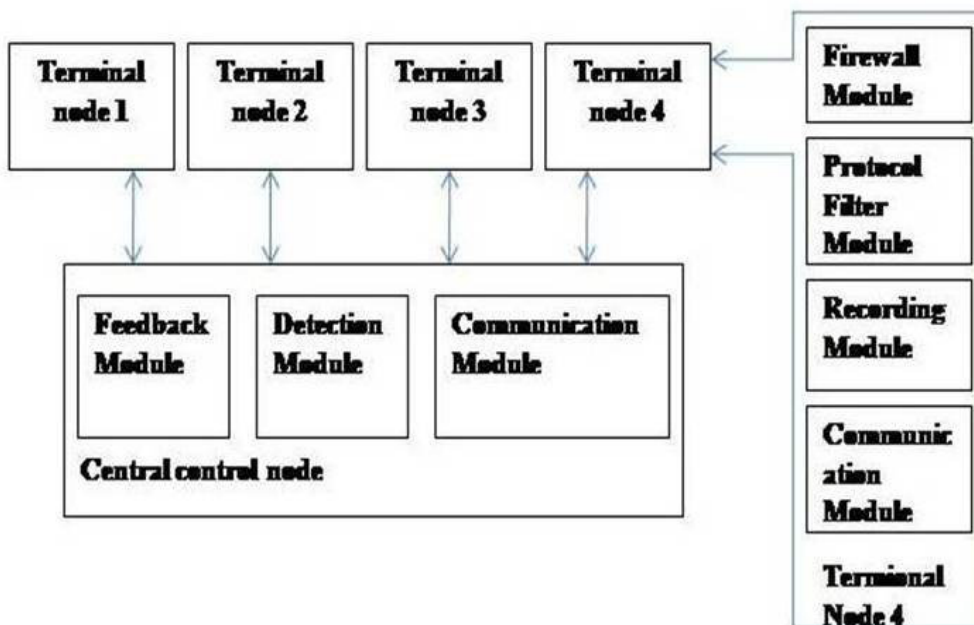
Terminal node 1

Terminal node 2

Terminal node 3

Terminal node 4

Firewall Module

Protocol Filter Module

Recording Module

Communication Module

Termional Node 4

Feedback Module

Detection Module

Communication Module

Central control node